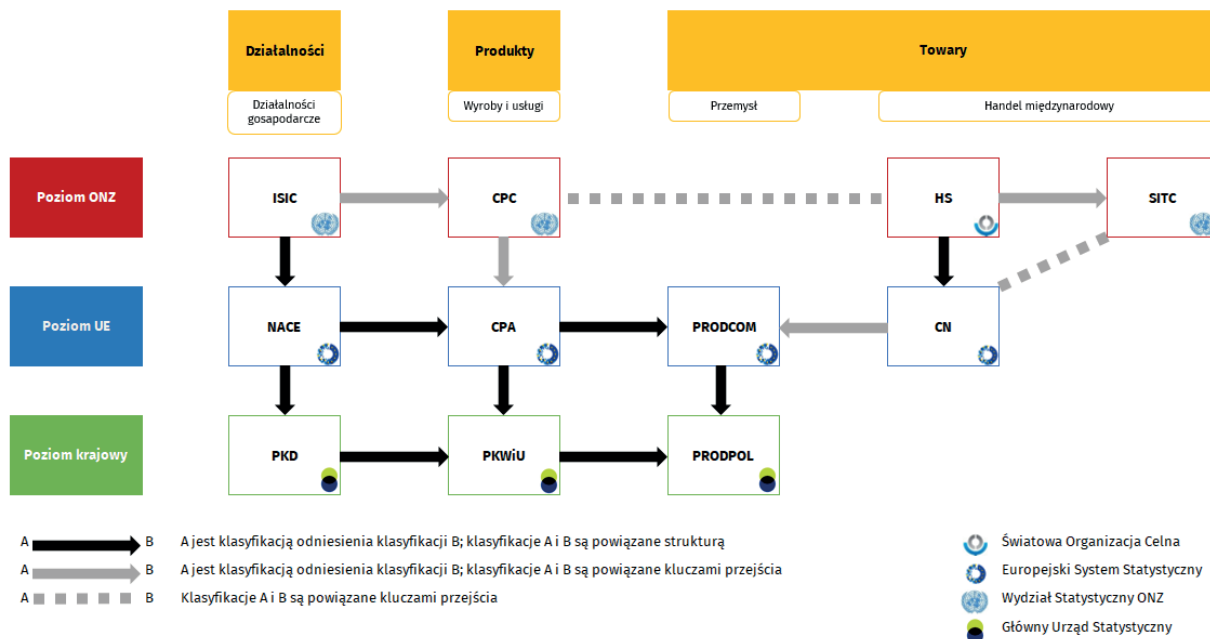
Działalności

Produkty

Towary

Działalności gospodarcze

Wyroby i usługi

Przemysł

Handel międzynarodowy

Poziom ONZ

ISIC

CPC

HS

SITC

Poziom UE

NACE

CPA

PRODCOM

CN

Poziom krajowy

PKD

PKWiU

PRODPOL

A B A jest klasyfikacją odniesienia klasyfikacji B; klasyfikacje A i B są powiązane strukturą

A B A jest klasyfikacją odniesienia klasyfikacji B; klasyfikacje A i B są powiązane kluczami przejścia

A B Klasyfikacje A i B są powiązane kluczami przejścia

Światowa Organizacja Celna

Europejski System Statystyczny

Wydział Statystyczny ONZ

Główny Urząd Statystyczny